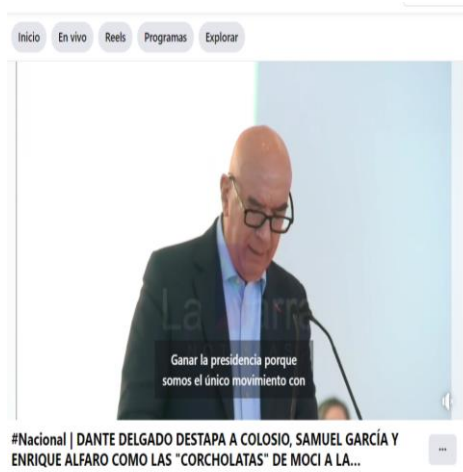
Inicio En vivo Reels Programas Explorar

La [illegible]

Ganar la presidencia porque somos el único movimiento con

#Nacional | DANTE DELGADO DESTAPA A COLOSIO, SAMUEL GARCÍA Y ENRIQUE ALFARO COMO LAS "CORCHOLATAS" DE MOCI A LA...

...